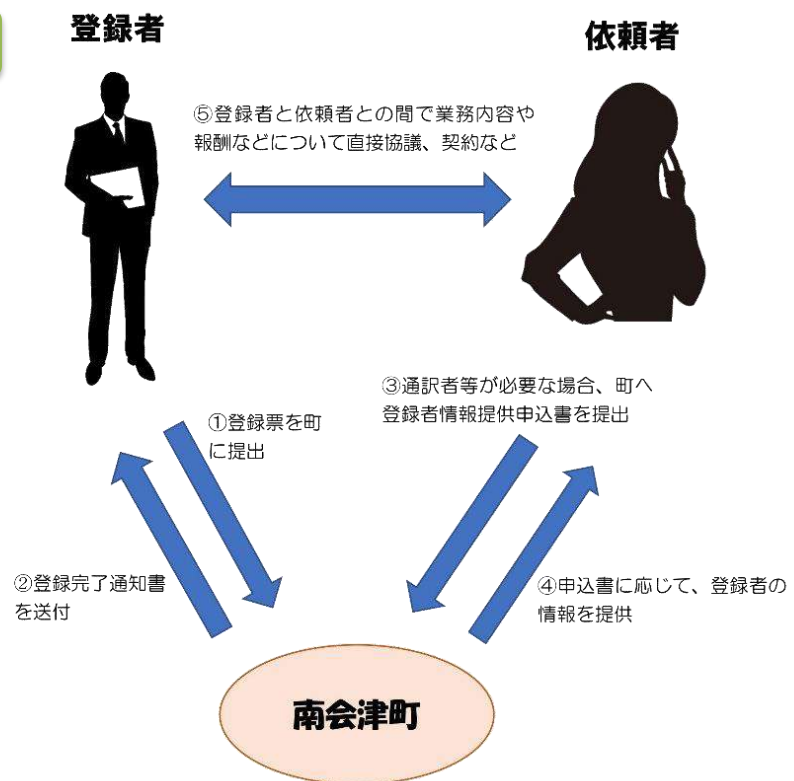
登録者

依頼者

⑤登録者と依頼者との間で業務内容や報酬などについて直接協議、契約など

①登録票を町に提出

②登録完了通知書を送付

③通訳者等が必要な場合、町へ登録者情報提供申込書を提出

④申込書に応じて、登録者の情報を提供

南会津町